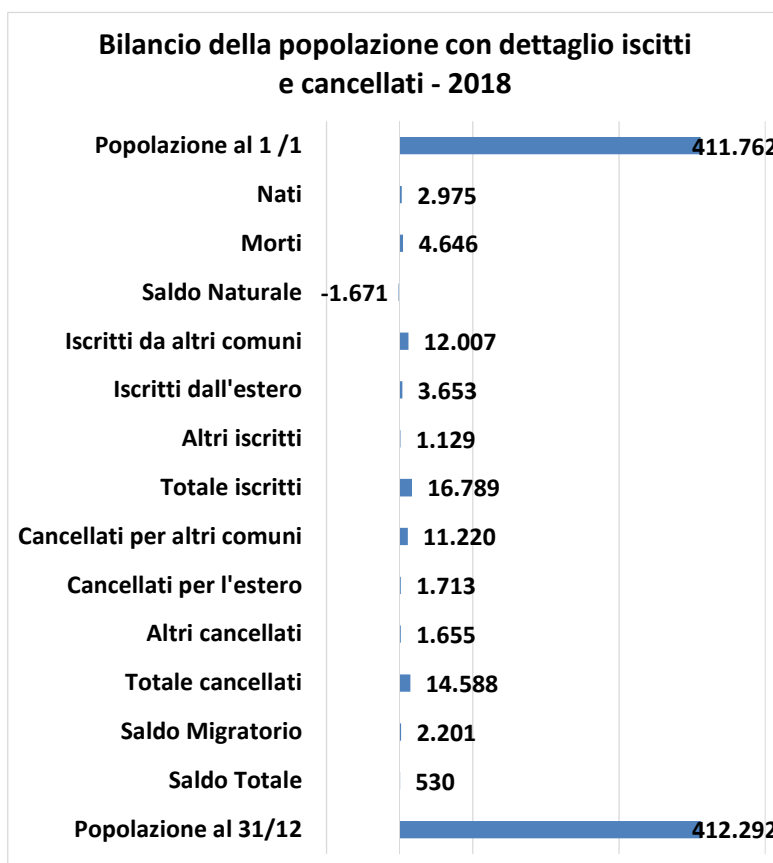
Bilancio della popolazione con dettaglio iscitti e cancellati - 2018

Popolazione al 1 /1 411.762
Nati 2.975
Morti 4.646
Saldo Naturale -1.671
Iscritti da altri comuni 12.007
Iscritti dall'estero 3.653
Altri iscritti 1.129
Totale iscritti 16.789
Cancellati per altri comuni 11.220
Cancellati per l'estero 1.713
Altri cancellati 1.655
Totale cancellati 14.588
Saldo Migratorio 2.201
Saldo Totale 530
Popolazione al 31/12 412.292